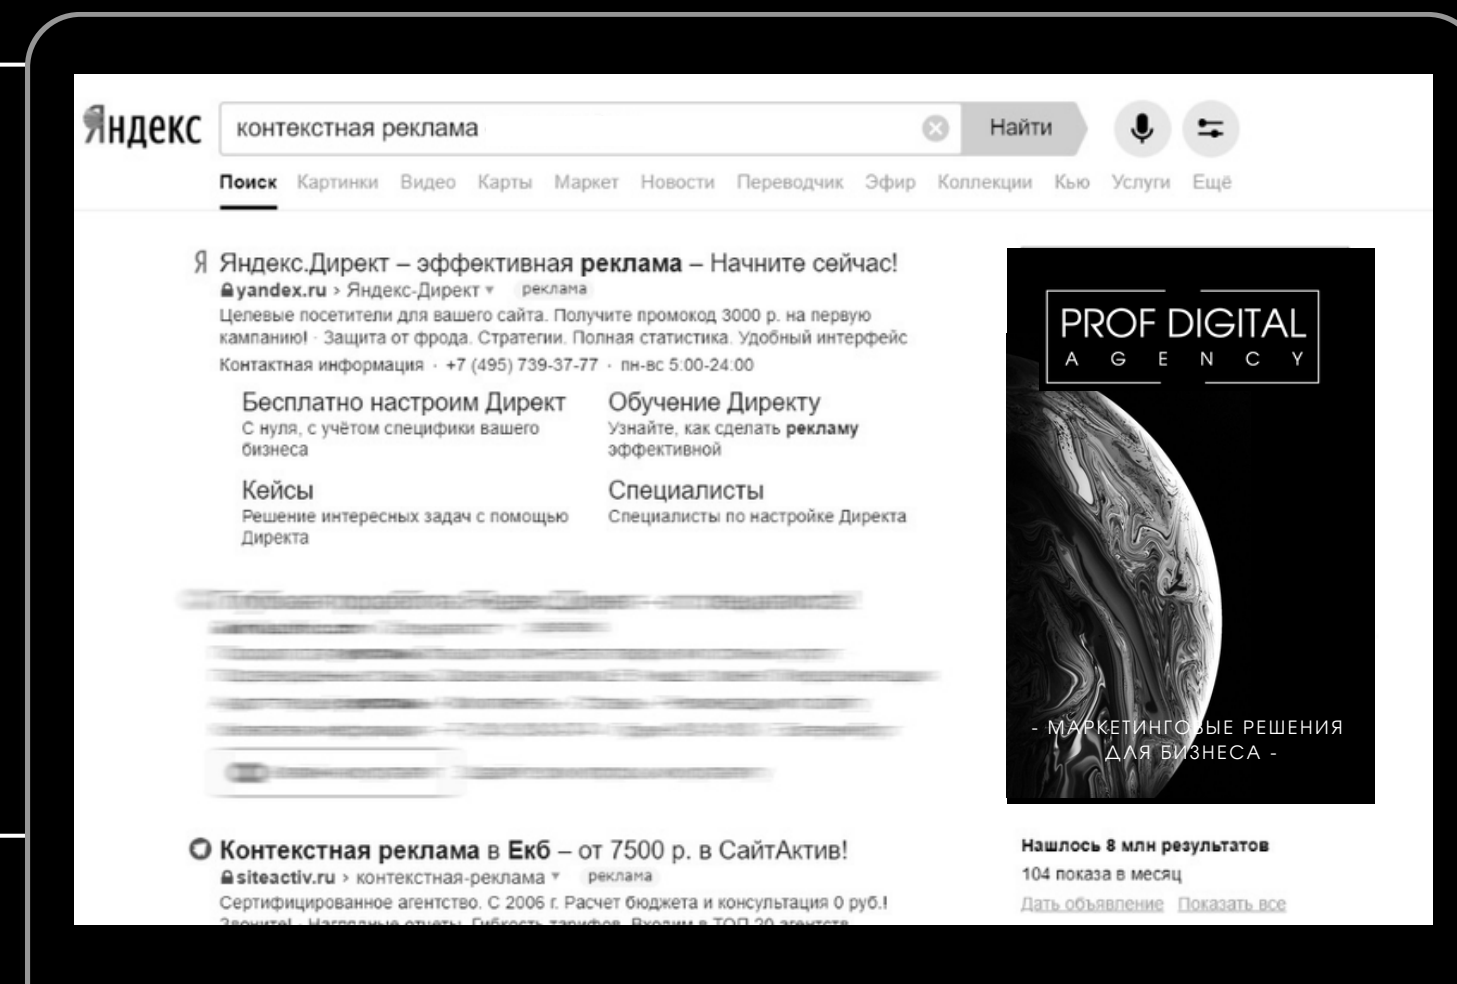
Яндекс контекстная реклама Найти

Поиск Картинки Видео Карты Маркет Новости Переводчик Эфир Коллекции Кью Услуги Ещё

Я Яндекс.Директ – эффективная **реклама** – Начните сейчас!
yandex.ru › Яндекс-Директ ▾ реклама
Целевые посетители для вашего сайта. Получите промокод 3000 р. на первую кампанию! · Защита от фрода. Стратегии. Полная статистика. Удобный интерфейс
Контактная информация · +7 (495) 739-37-77 · пн-вс 5:00-24:00

Бесплатно настроим Директ
С нуля, с учётом специфики вашего бизнеса

Обучение Директу
Узнайте, как сделать **рекламу** эффективной

Кейсы
Решение интересных задач с помощью Директа

Специалисты
Специалисты по настройке Директа

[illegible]

Контекстная реклама в Екб – от 7500 р. в СайтАктив!
siteactiv.ru › контекстная-реклама ▾ реклама
Сертифицированное агентство. С 2006 г. Расчет бюджета и консультация 0 руб.!
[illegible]

PROF DIGITAL
AGENCY

- МАРКЕТИНГОВЫЕ РЕШЕНИЯ ДЛЯ БИЗНЕСА -

Нашлось 8 млн результатов
104 показа в месяц
Дать объявление Показать все